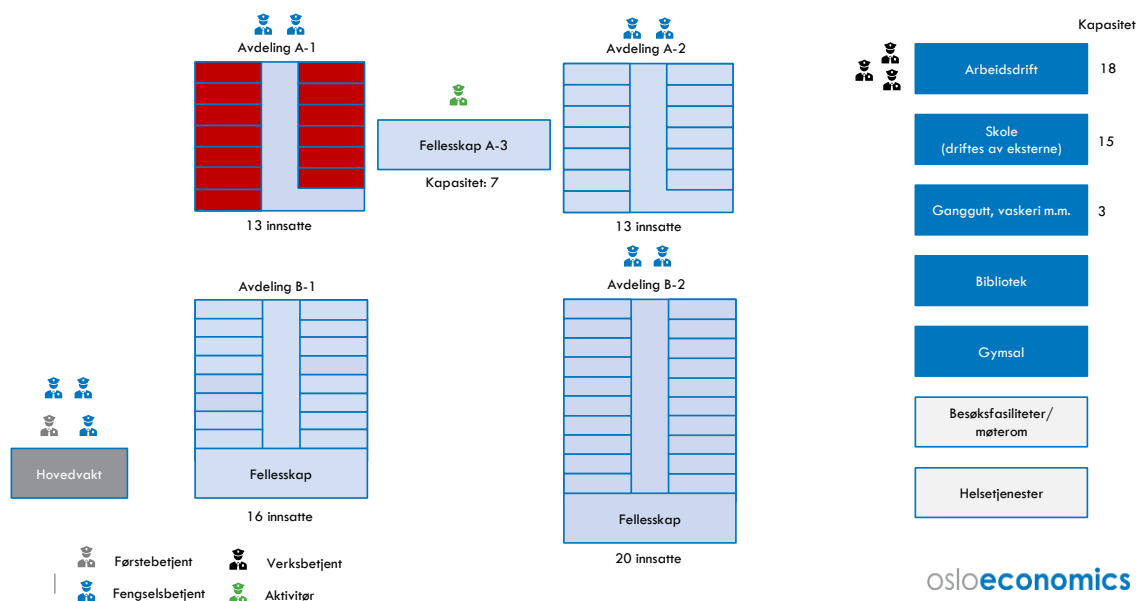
Avdeling A-1

13 innsatte

Fellesskap A-3

Kapasitet: 7

Avdeling A-2

13 innsatte

Avdeling B-1

Fellesskap

16 innsatte

Avdeling B-2

Fellesskap

20 innsatte

Hovedvakt

Kapasitet

| | |
|---|---|
| Arbeidsdrift | 18 |
| Skole (driftes av eksterne) | 15 |
| Ganggutt, vaskeri m.m. | 3 |
| Bibliotek | |
| Gymsal | |
| Besøksfasiliteter/ møterom | |
| Helsetjenester | |

Førstebetjent
Verksbetjent
Fengselsbetjent
Aktivitør

osloeconomics